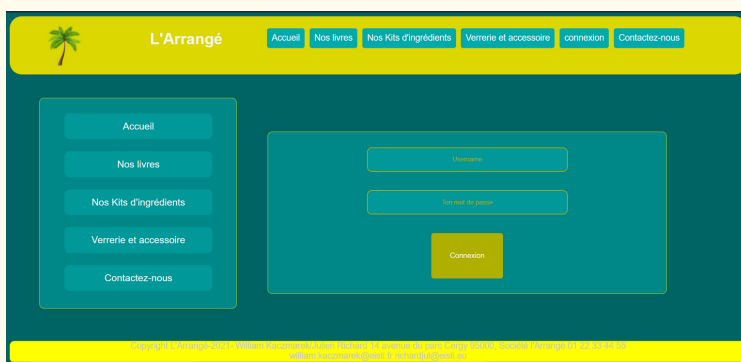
L'Arrangé

Accueil Nos livres Nos Kits d'ingrédients Verrerie et accessoire connexion Contactez-nous

Accueil

Nos livres

Nos Kits d'ingrédients

Verrerie et accessoire

Contactez-nous

Username

Ton mot de passe

Connexion

Copyright L'Arrangé 2021 - William Kaczmarek/Julien Richard 14 avenue du parc Cergy 95000, Société l'Arrangé 01 22 33 44 55
william.kaczmarek@etu.fr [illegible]